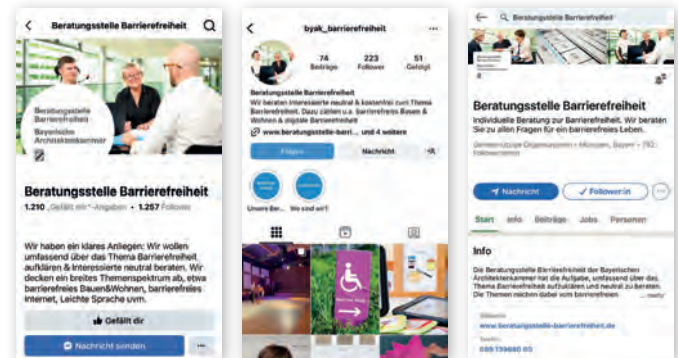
Beratungsstelle Barrierefreiheit

Beratungsstelle Barrierefreiheit
Bayerische Architektenkammer

Beratungsstelle Barrierefreiheit
1.210 „Gefällt mir"-Angaben • 1.257 Follower

Wir haben ein klares Anliegen: Wir wollen umfassend über das Thema Barrierefreiheit aufklären & interessierte neutral beraten. Wir decken ein breites Themenspektrum ab, etwa barrierefreies Bauen&Wohnen, barrierefreies Internet, Leichte Sprache uvm.

Gefällt dir

Nachricht senden

byak_barrierefreiheit

74 Beiträge
223 Follower
51 Gefolgt

Beratungsstelle Barrierefreiheit
Wir beraten interessierte neutral & kostenfrei zum Thema Barrierefreiheit. Dazu zählen u.a. barrierefreies Bauen & Wohnen & digitale Barrierefreiheit
www.beratungsstelle-barri... und 4 weitere

Folgen
Nachricht

Unsere Be...
Wo sind wir?

Beratungsstelle Barrierefreiheit

Beratungsstelle Barrierefreiheit
Individuelle Beratung zur Barrierefreiheit. Wir beraten Sie zu allen Fragen für ein barrierefreies Leben.

Gemeinnützige Organisation • München, Bayern • 792 Follower:innen

Nachricht
Follower:in

Start
Info
Beiträge
Jobs
Personen

Info

Die Beratungsstelle Barrierefreiheit der Bayerischen Architektenkammer hat die Aufgabe, umfassend über das Thema Barrierefreiheit aufzuklären und neutral zu beraten. Die Themen reichen dabei vom barrierefreien ... mehr

Website
www.beratungsstelle-barrierefreiheit.de

Telefon
089139880 85